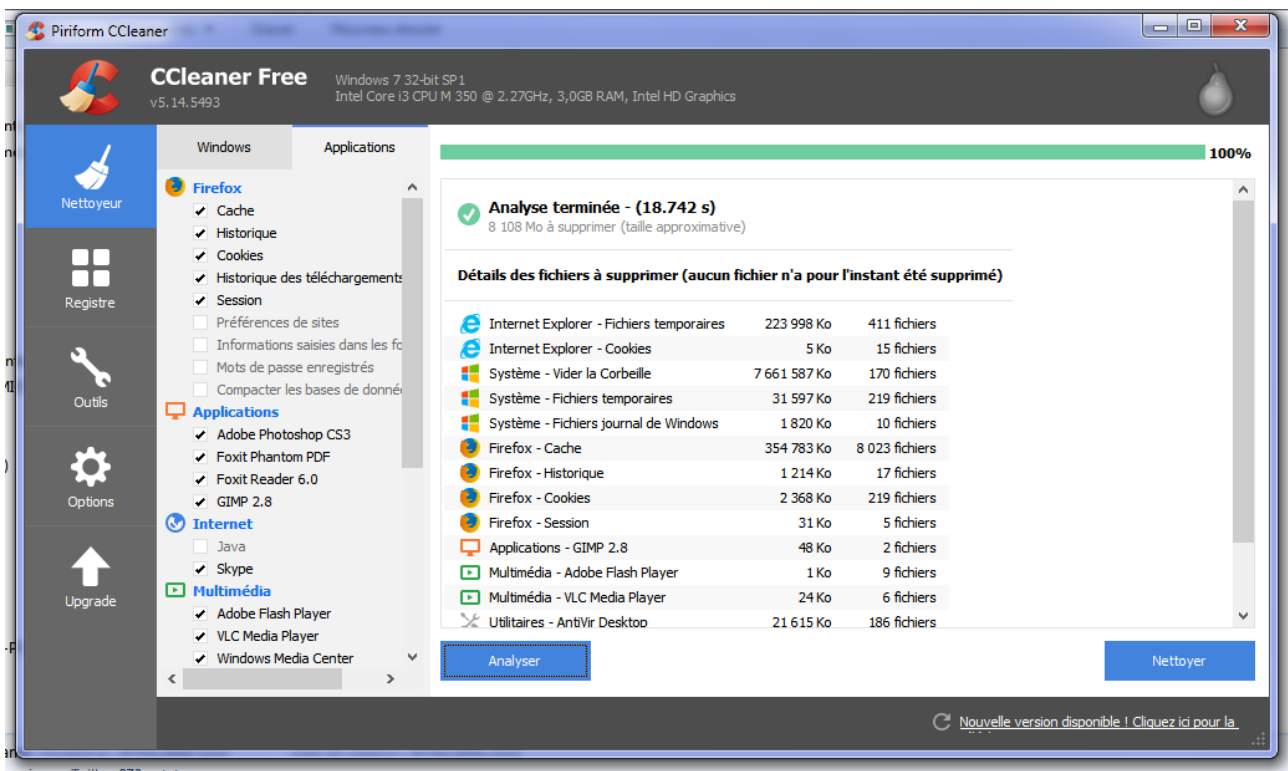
Piriform CCleaner

CCleaner Free
v5.14.5493

Windows 7 32-bit SP1
Intel Core i3 CPU M 350 @ 2.27GHz, 3,0GB RAM, Intel HD Graphics

Nettoyeur
Registre
Outils
Options
Upgrade

Windows | Applications

Firefox
Cache
Historique
Cookies
Historique des téléchargements
Session
Préférences de sites
Informations saisies dans les fo
Mots de passe enregistrés
Compacter les bases de donné
Applications
Adobe Photoshop CS3
Foxit Phantom PDF
Foxit Reader 6.0
GIMP 2.8
Internet
Java
Skype
Multimédia
Adobe Flash Player
VLC Media Player
Windows Media Center

100%

Analyse terminée - (18.742 s)
8 108 Mo à supprimer (taille approximative)

Détails des fichiers à supprimer (aucun fichier n'a pour l'instant été supprimé)

| | | |
|---|---|---|
| Internet Explorer - Fichiers temporaires | 223 998 Ko | 411 fichiers |
| Internet Explorer - Cookies | 5 Ko | 15 fichiers |
| Système - Vider la Corbeille | 7 661 587 Ko | 170 fichiers |
| Système - Fichiers temporaires | 31 597 Ko | 219 fichiers |
| Système - Fichiers journal de Windows | 1 820 Ko | 10 fichiers |
| Firefox - Cache | 354 783 Ko | 8 023 fichiers |
| Firefox - Historique | 1 214 Ko | 17 fichiers |
| Firefox - Cookies | 2 368 Ko | 219 fichiers |
| Firefox - Session | 31 Ko | 5 fichiers |
| Applications - GIMP 2.8 | 48 Ko | 2 fichiers |
| Multimédia - Adobe Flash Player | 1 Ko | 9 fichiers |
| Multimédia - VLC Media Player | 24 Ko | 6 fichiers |
| Utilitaires - AntiVir Desktop | 21 615 Ko | 186 fichiers |

Analyser
Nettoyer

Nouvelle version disponible ! Cliquez ici pour la